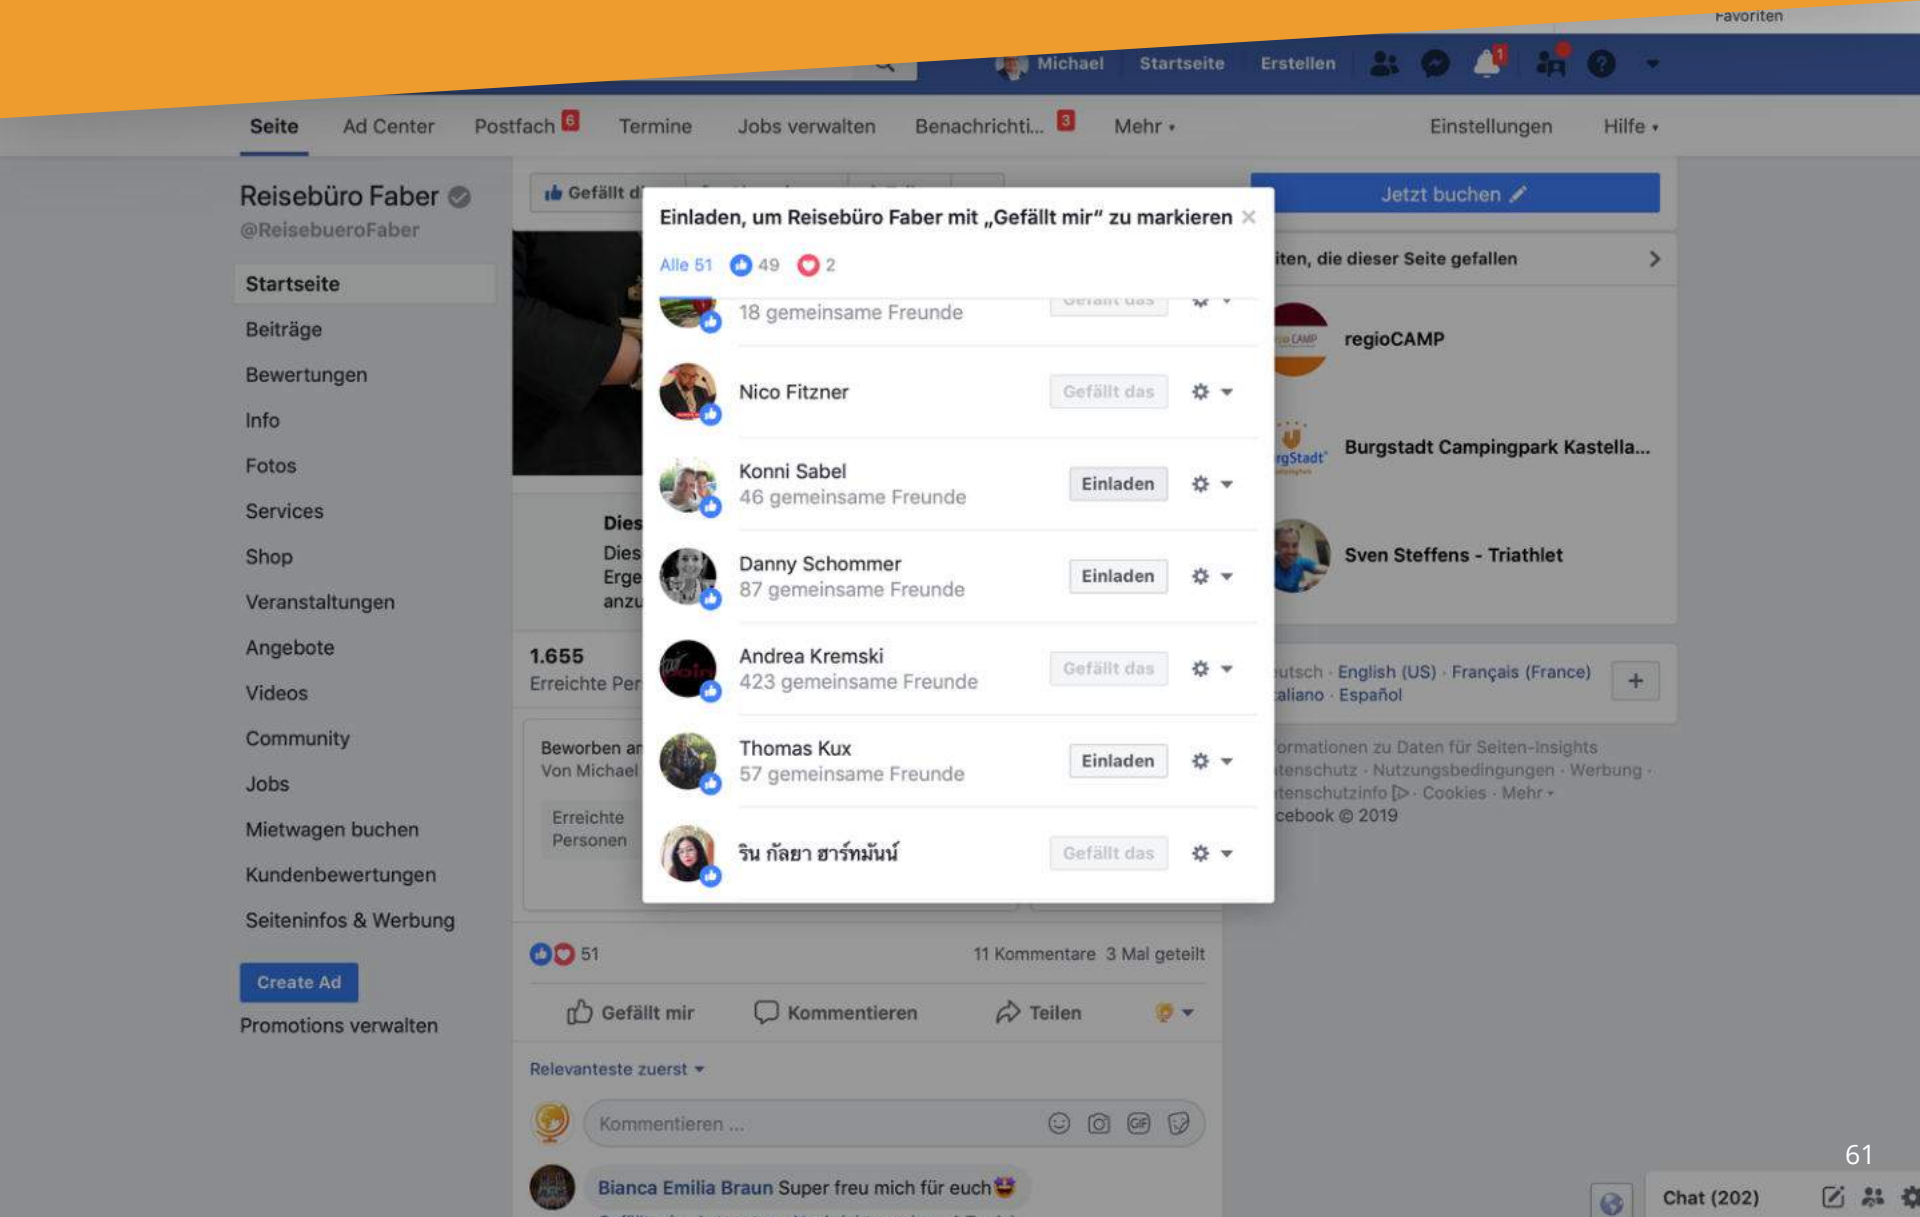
Favoriten

Michael Startseite Erstellen

Seite Ad Center Postfach 6 Termine Jobs verwalten Benachrichti... 3 Mehr ▾ Einstellungen Hilfe ▾

Reisebüro Faber
@ReisebueroFaber

Startseite
Beiträge
Bewertungen
Info
Fotos
Services
Shop
Veranstaltungen
Angebote
Videos
Community
Jobs
Mietwagen buchen
Kundenbewertungen
Seiteninfos & Werbung

Create Ad

Promotions verwalten

Gefällt d

Dies
Dies
Erge
anzu

1.655
Erreichte Per

Beworben ar
Von Michael

Erreichte Personen

51 11 Kommentare 3 Mal geteilt

Gefällt mir Kommentieren Teilen

Relevanteste zuerst ▾

Kommentieren ...

Bianca Emilia Braun Super freu mich für euch

Einladen, um Reisebüro Faber mit „Gefällt mir" zu markieren ×

Alle 51 49 2

18 gemeinsame Freunde

Nico Fitzner Gefällt das

Konni Sabel
46 gemeinsame Freunde Einladen

Danny Schommer
87 gemeinsame Freunde Einladen

Andrea Kremski
423 gemeinsame Freunde Gefällt das

Thomas Kux
57 gemeinsame Freunde Einladen

ริน กัลยา ฮาร์ทมันน์ Gefällt das

Jetzt buchen

iten, die dieser Seite gefallen

regioCAMP

Burgstadt Campingpark Kastella...

Sven Steffens - Triathlet

utsch · English (US) · Français (France)
aliano · Español

ormationen zu Daten für Seiten-Insights
tenschutz · Nutzungsbedingungen · Werbung ·
tenschutzinfo · Cookies · Mehr ▾
cebook © 2019

61

Chat (202)